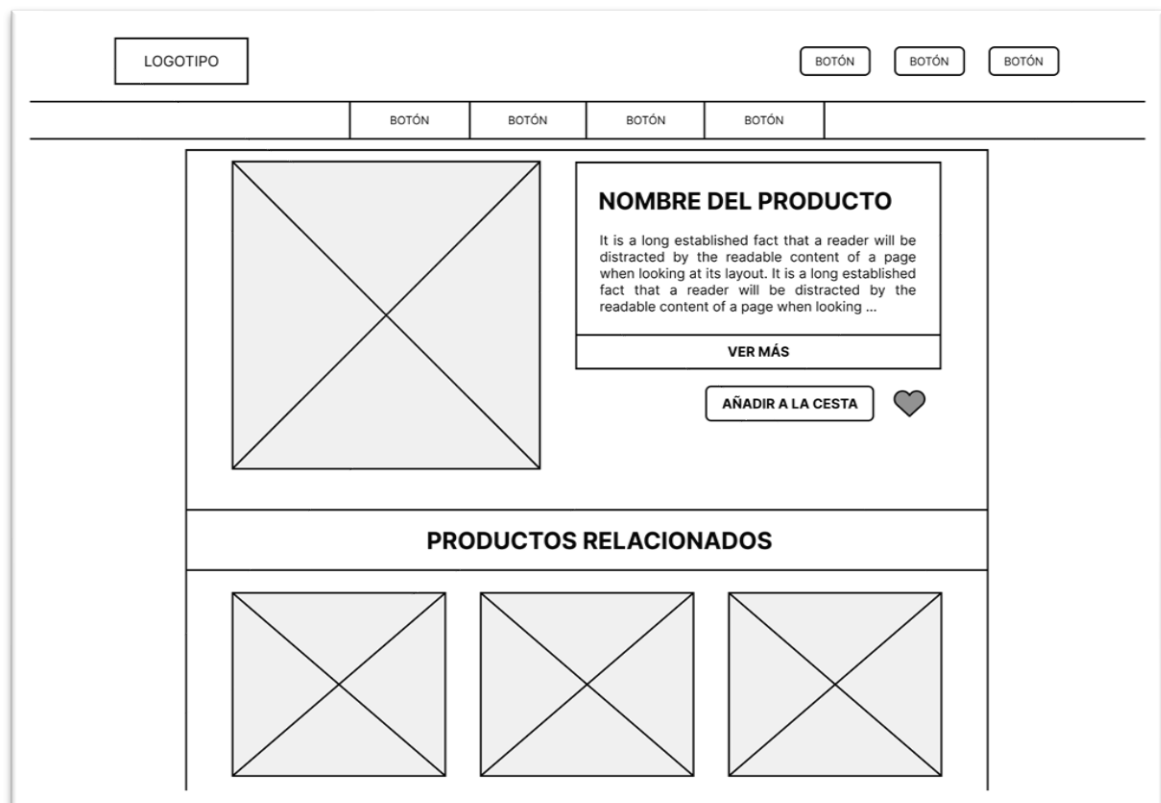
LOGOTIPO

BOTÓN BOTÓN BOTÓN

BOTÓN BOTÓN BOTÓN BOTÓN

NOMBRE DEL PRODUCTO

It is a long established fact that a reader will be distracted by the readable content of a page when looking at its layout. It is a long established fact that a reader will be distracted by the readable content of a page when looking ...

VER MÁS

AÑADIR A LA CESTA

PRODUCTOS RELACIONADOS